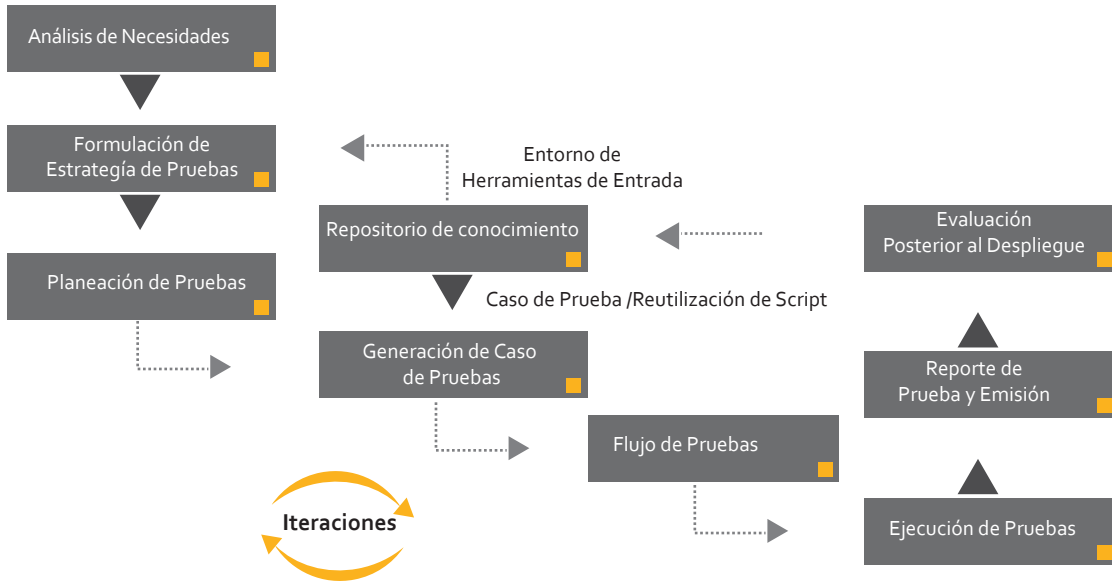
Análisis de Necesidades

Formulación de Estrategía de Pruebas

Planeación de Pruebas

Entorno de Herramientas de Entrada

Repositorio de conocimiento

Caso de Prueba /Reutilización de Script

Generación de Caso de Pruebas

Flujo de Pruebas

Evaluación Posterior al Despliegue

Reporte de Prueba y Emisión

Ejecución de Pruebas

Iteraciones